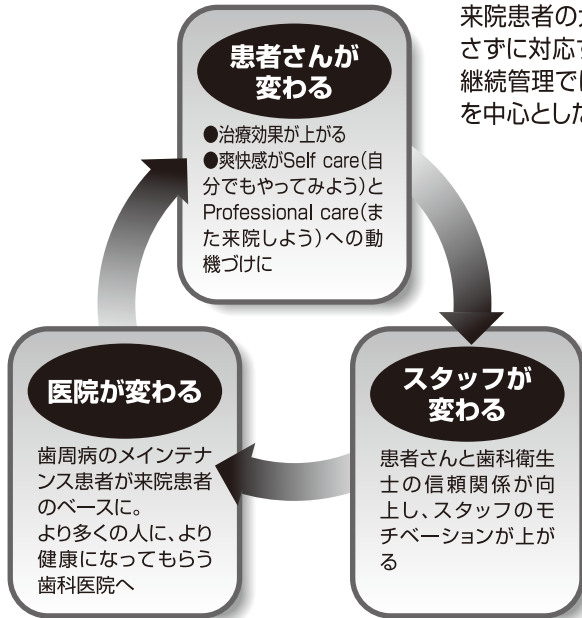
来院患者の
さずに対応
継続管理で
を中心とし

患者さんが変わる

●治療効果が上がる
●爽快感がSelf care(自分でもやってみよう)とProfessional care(また来院しよう)への動機づけに

スタッフが変わる

患者さんと歯科衛生士の信頼関係が向上し、スタッフのモチベーションが上がる

医院が変わる

歯周病のメインテナンス患者が来院患者のベースに。
より多くの人に、より健康になってもらう歯科医院へ